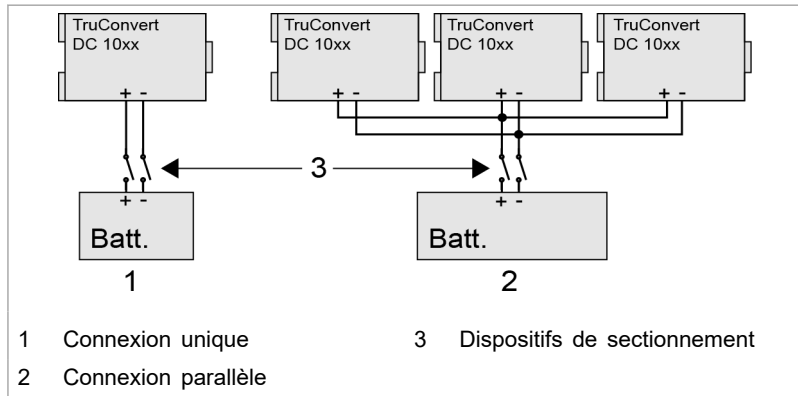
TruConvert DC 10xx

TruConvert DC 10xx

TruConvert DC 10xx

TruConvert DC 10xx

+ -

+ -

+ -

+ -

3

+ -

+ -

Batt.

Batt.

1

2

1 Connexion unique

2 Connexion parallèle

3 Dispositifs de sectionnement